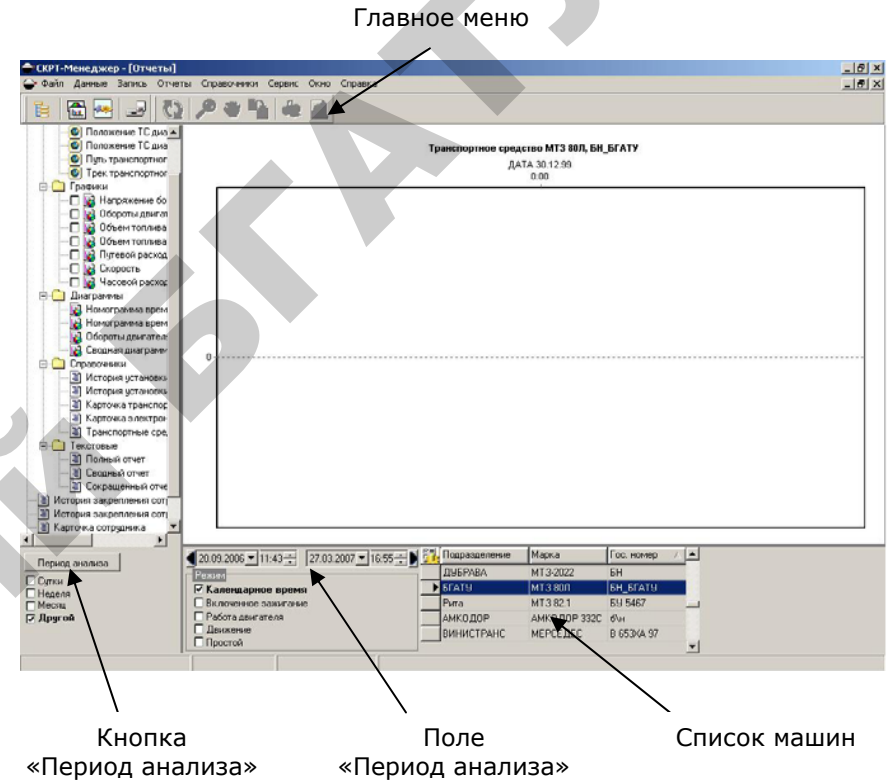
Главное меню

СКРТ-Менеджер - [Отчеты]

Файл Данные Запись Отчеты Справочники Сервис Окно Справка

Положение ТС диа
Положение ТС диа
Путь транспортног
Трек транспортног
Графики
Напряжение бо
Обороты двигат
Объем топлива
Объем топлива
Путевой расход
Скорость
Часовой расход
Диаграммы
Номограмма врем
Номограмма врем
Обороты двигател
Сводная диаграмм
Справочники
История установк
История установк
Карточка транспор
Карточка электрон
Транспортные сре
Текстовые
Полный отчет
Сводный отчет
Сокращенный отче
История закрепления сотр
История закрепления сотр
Карточка сотрудника

Транспортное средство МТЗ 80Л, БН_БГАТУ
ДАТА 30.12.99
0:00

0

Период анализа
Сутки
Неделя
Месяц
Другой

20.09.2006 11:43 27.03.2007 16:55

Режим
Календарное время
Включенное зажигание
Работа двигателя
Движение
Простой

| Подразделение | Марка | Гос. номер |
|---|---|---|
| ДУБРАВА | МТЗ-2022 | БН |
| БГАТУ | МТЗ 80Л | БН_БГАТУ |
| Рита | МТЗ 82.1 | БИ 5467 |
| АМКОДОР | АМКОДОР 332С | б\н |
| ВИНИСТРАНС | МЕРСЕДЕС | В 653КА 97 |

Кнопка «Период анализа»

Поле «Период анализа»

Список машин